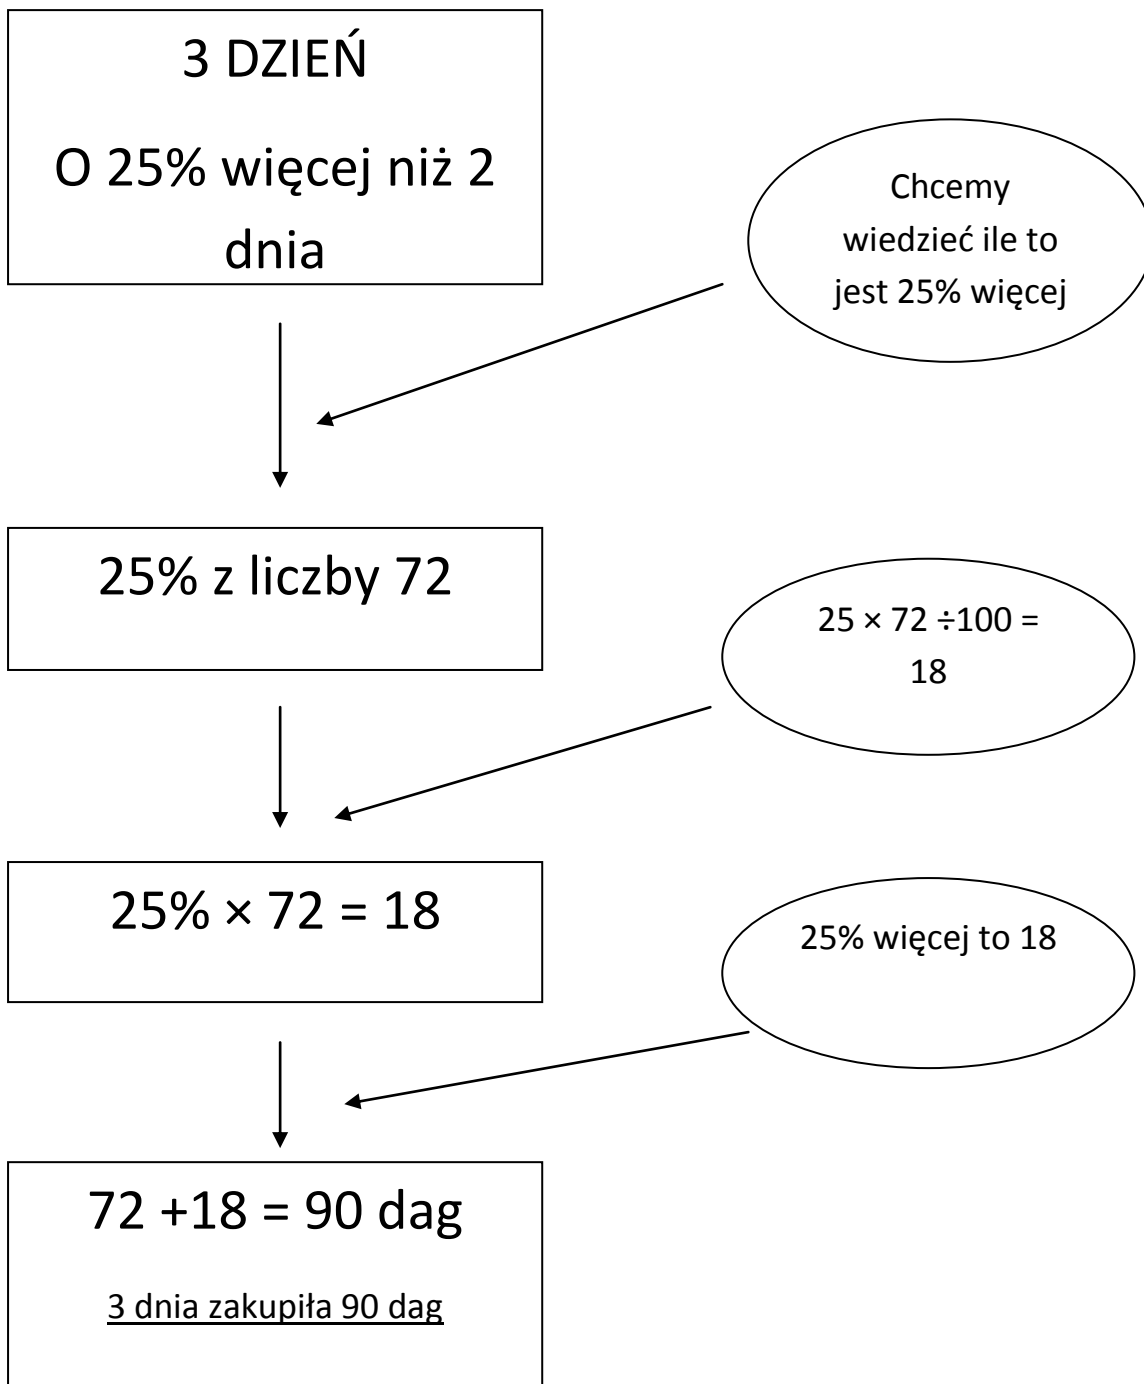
3 DZIEŃ

O 25% więcej niż 2 dnia

Chcemy wiedzieć ile to jest 25% więcej

25% z liczby 72

$25 \times 72 \div 100 = 18$

$25\% \times 72 = 18$

25% więcej to 18

$72 + 18 = 90$ dag

3 dnia zakupiła 90 dag